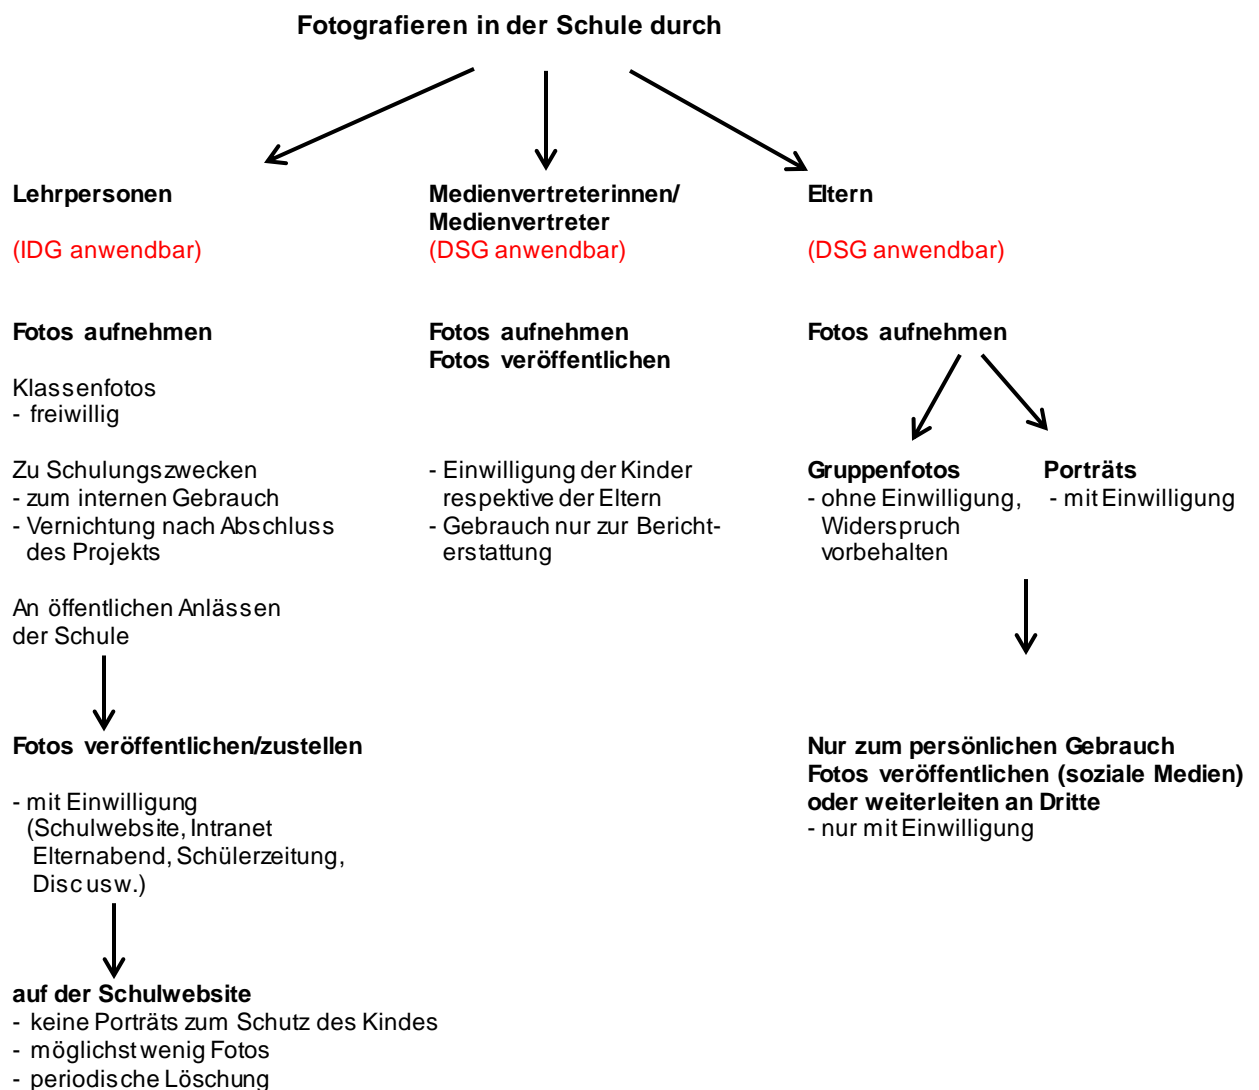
Fotografieren in der Schule durch

Lehrpersonen

(IDG anwendbar)

Fotos aufnehmen

Klassenfotos
- freiwillig

Zu Schulungszwecken
- zum internen Gebrauch
- Vernichtung nach Abschluss des Projekts

An öffentlichen Anlässen der Schule

Fotos veröffentlichen/zustellen

- mit Einwilligung (Schulwebsite, Intranet Elternabend, Schülerzeitung, Disc usw.)

auf der Schulwebsite
- keine Porträts zum Schutz des Kindes
- möglichst wenig Fotos
- periodische Löschung

Medienvertreterinnen/ Medienvertreter
(DSG anwendbar)

Fotos aufnehmen
Fotos veröffentlichen

- Einwilligung der Kinder respektive der Eltern
- Gebrauch nur zur Berichterstattung

Eltern

(DSG anwendbar)

Fotos aufnehmen

Gruppenfotos
- ohne Einwilligung, Widerspruch vorbehalten

Porträts
- mit Einwilligung

Nur zum persönlichen Gebrauch
Fotos veröffentlichen (soziale Medien) oder weiterleiten an Dritte
- nur mit Einwilligung